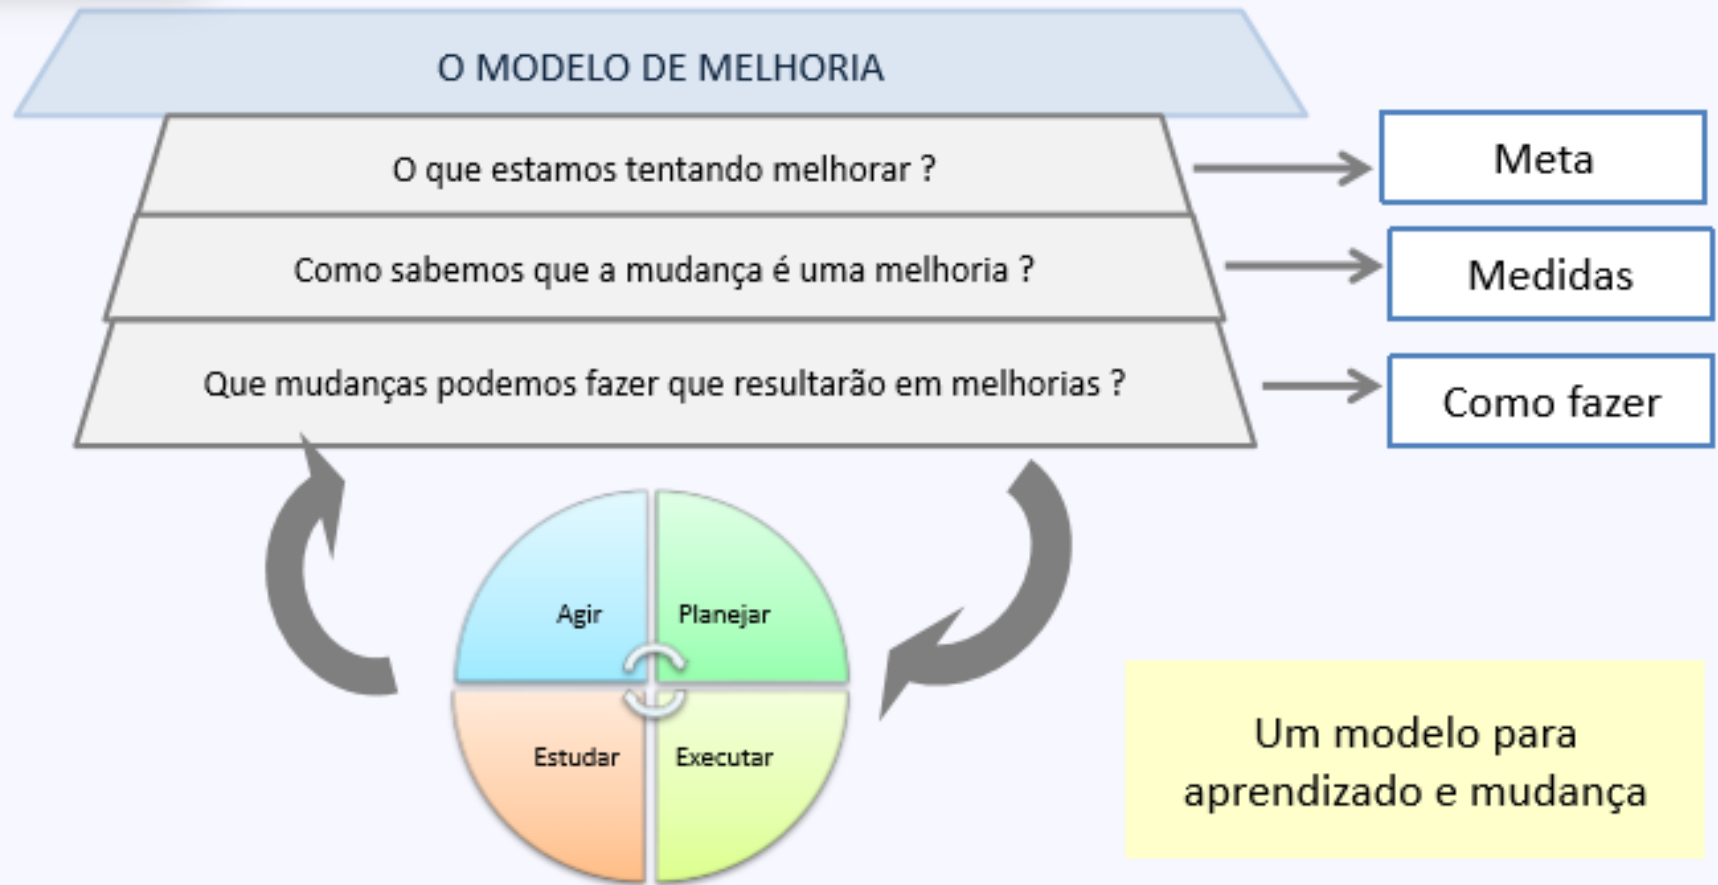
O MODELO DE MELHORIA

O que estamos tentando melhorar ?

Meta

Como sabemos que a mudança é uma melhoria ?

Medidas

Que mudanças podemos fazer que resultarão em melhorias ?

Como fazer

Agir

Planejar

Estudar

Executar

Um modelo para aprendizado e mudança